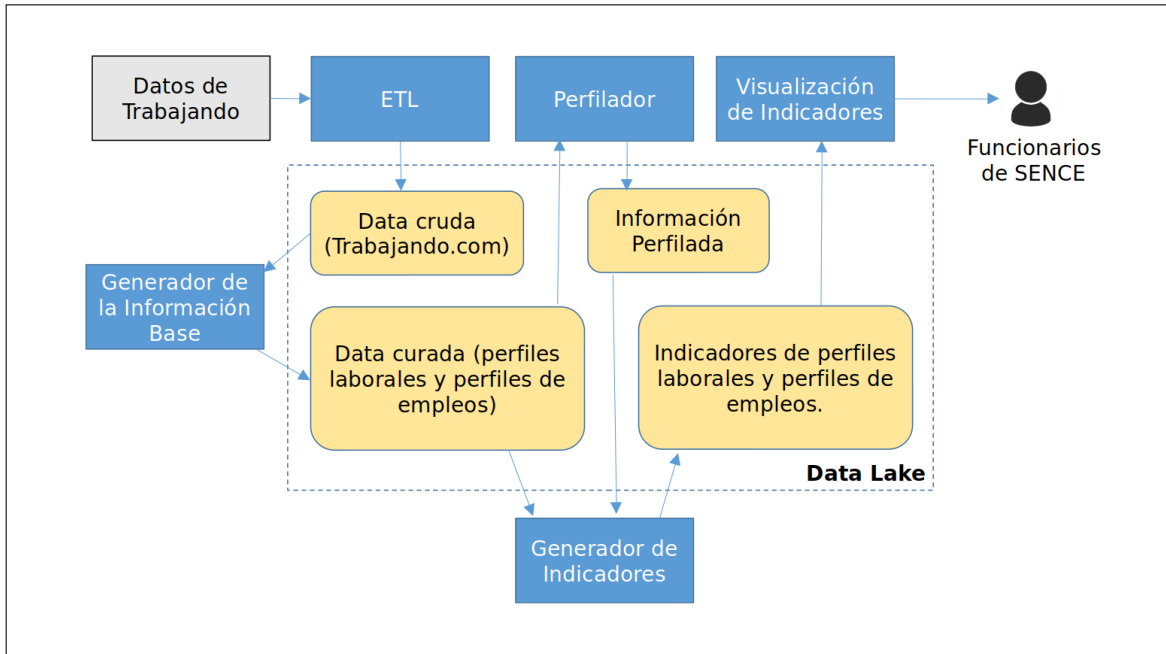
Datos de Trabajando

ETL

Perfilador

Visualización de Indicadores

Funcionarios de SENCE

Data cruda (Trabajando.com)

Información Perfilada

Generador de la Información Base

Data curada (perfiles laborales y perfiles de empleos)

Indicadores de perfiles laborales y perfiles de empleos.

Data Lake

Generador de Indicadores